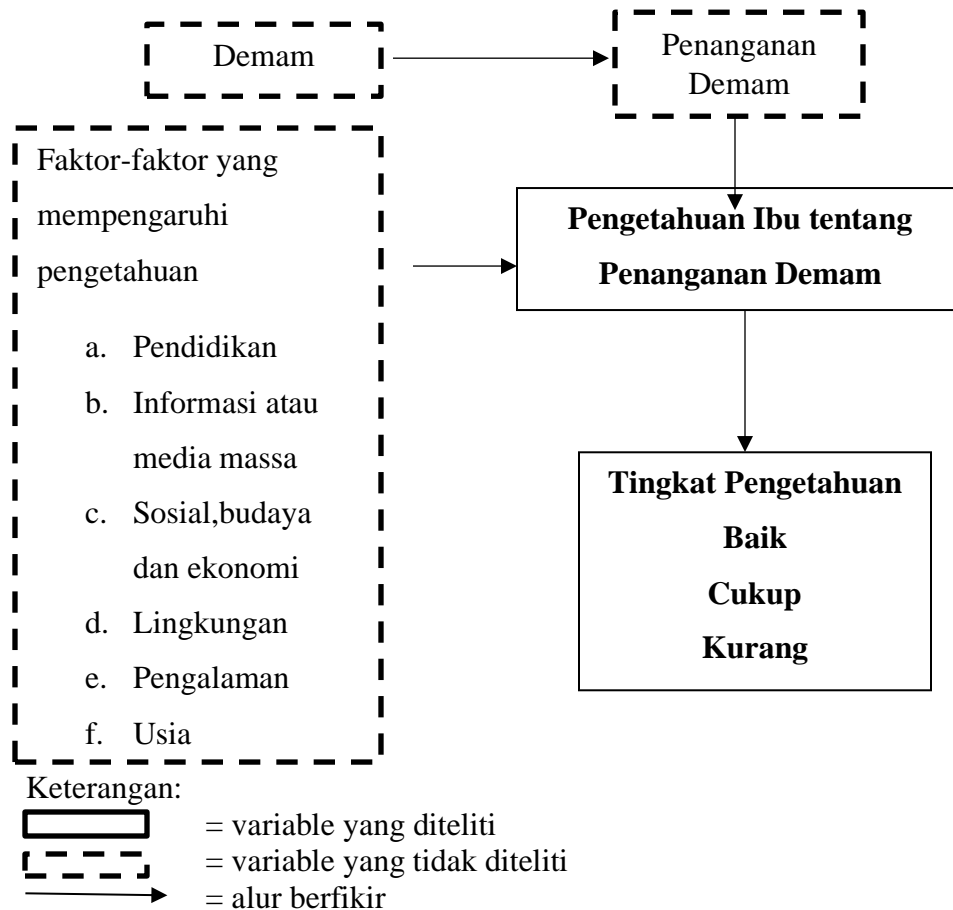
Demam

Penanganan Demam

Faktor-faktor yang mempengaruhi pengetahuan

a. Pendidikan
b. Informasi atau media massa
c. Sosial,budaya dan ekonomi
d. Lingkungan
e. Pengalaman
f. Usia

**Pengetahuan Ibu tentang Penanganan Demam**

**Tingkat Pengetahuan**
**Baik**
**Cukup**
**Kurang**

Keterangan:
= variable yang diteliti
= variable yang tidak diteliti
= alur berfikir